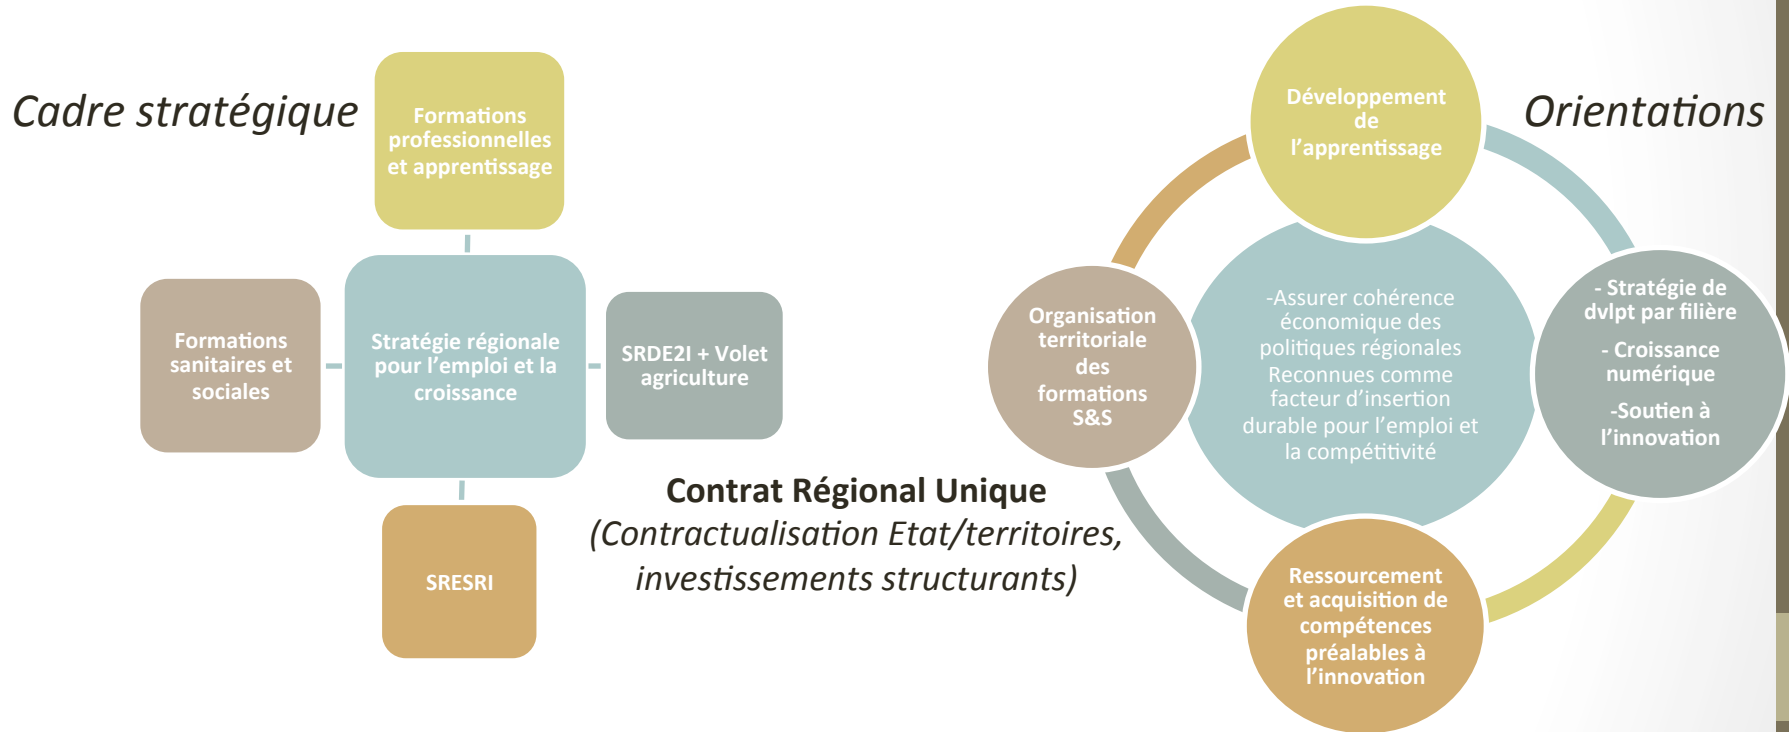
Cadre stratégique

Formations professionnelles et apprentissage

Formations sanitaires et sociales

Stratégie régionale pour l'emploi et la croissance

SRDE2I + Volet agriculture

SRESRI

Contrat Régional Unique
(Contractualisation Etat/territoires, investissements structurants)

Orientations

Développement de l'apprentissage

Organisation territoriale des formations S&S

-Assurer cohérence économique des politiques régionales Reconnues comme facteur d'insertion durable pour l'emploi et la compétitivité

- Stratégie de dvlpt par filière
- Croissance numérique
-Soutien à l'innovation

Ressourcement et acquisition de compétences préalables à l'innovation